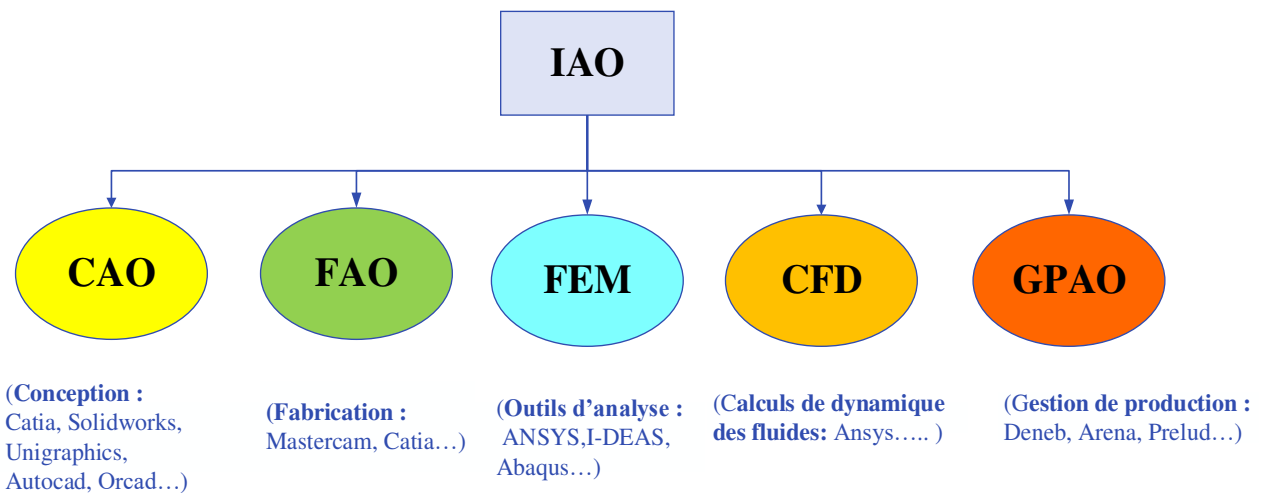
IAO

CAO

FAO

FEM

CFD

GPAO

(Conception : Catia, Solidworks, Unigraphics, Autocad, Orcad…)

(Fabrication : Mastercam, Catia…)

(Outils d'analyse : ANSYS,I-DEAS, Abaqus…)

(Calculs de dynamique des fluides: Ansys….. )

(Gestion de production : Deneb, Arena, Prelud…)